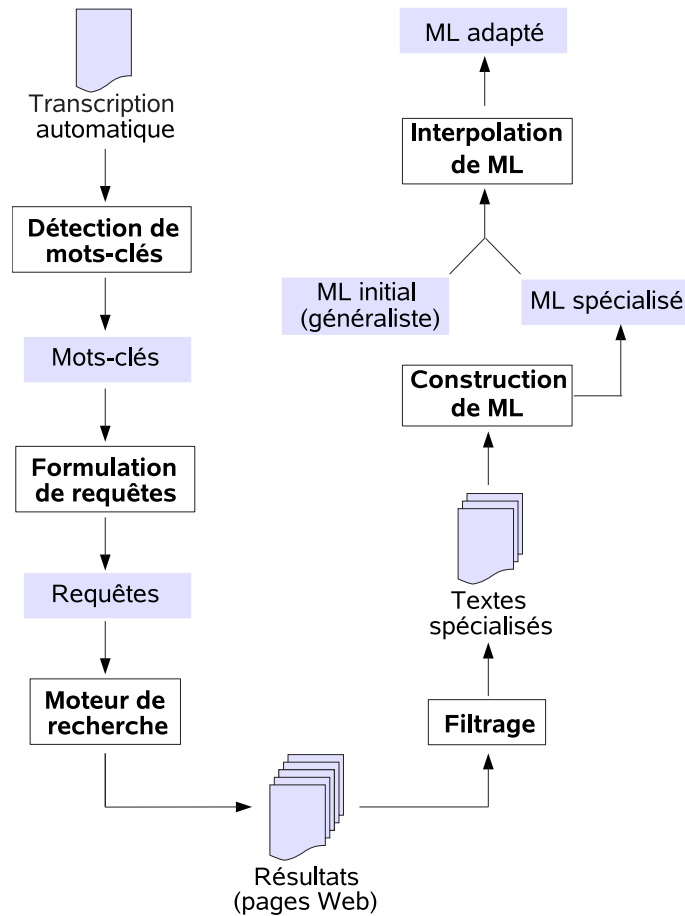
Transcription automatique

Détection de mots-clés

Mots-clés

Formulation de requêtes

Requêtes

Moteur de recherche

Résultats (pages Web)

Filtrage

Textes spécialisés

Construction de ML

ML spécialisé

ML initial (généraliste)

Interpolation de ML

ML adapté